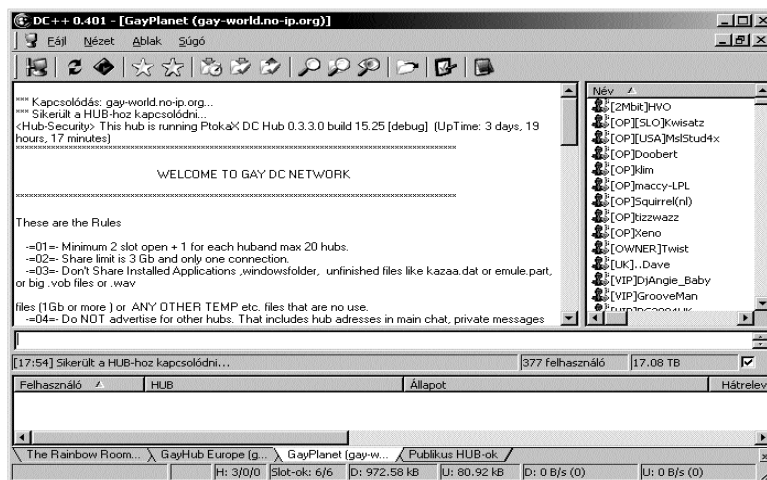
DC++ 0.401 - [GayPlanet (gay-world.no-ip.org)]

Fájl Nézet Ablak Súgó

*** Kapcsolódás: gay-world.no-ip.org...
*** Sikerült a HUB-hoz kapcsolódni...
<Hub-Security> This hub is running PtokaX DC Hub 0.3.3.0 build 15.25 [debug] (UpTime: 3 days, 19 hours, 17 minutes)
************************************************************

WELCOME TO GAY DC NETWORK

************************************************************

These are the Rules

-=01=- Minimum 2 slot open + 1 for each huband max 20 hubs.
-=02=- Share limit is 3 Gb and only one connection.
-=03=- Don't Share Installed Applications ,windowsfolder, unfinished files like kazaa.dat or emule.part, or big .vob files or .wav

files (1Gb or more ) or ANY OTHER TEMP etc. files that are no use.
-=04=- Do NOT advertise for other hubs. That includes hub adresses in main chat, private messages

Név
[2Mbit]HVO
[OP][SLO]Kwisatz
[OP][USA]MslStud4x
[OP]Doobert
[OP]klim
[OP]maccy-LPL
[OP]Squirrel(nl)
[OP]tizzwazz
[OP]Xeno
[OWNER]Twist
[UK]..Dave
[VIP]DjAngie_Baby
[VIP]GrooveMan
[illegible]

[17:54] Sikerült a HUB-hoz kapcsolódni...
377 felhasználó
17.08 TB

| Felhasználó | HUB | Állapot | Hátrelev |
|---|---|---|---|

The Rainbow Room... | GayHub Europe (g... | GayPlanet (gay-w... | Publikus HUB-ok

H: 3/0/0 | Slot-ok: 6/6 | D: 972.58 kB | U: 80.92 kB | D: 0 B/s (0) | U: 0 B/s (0)